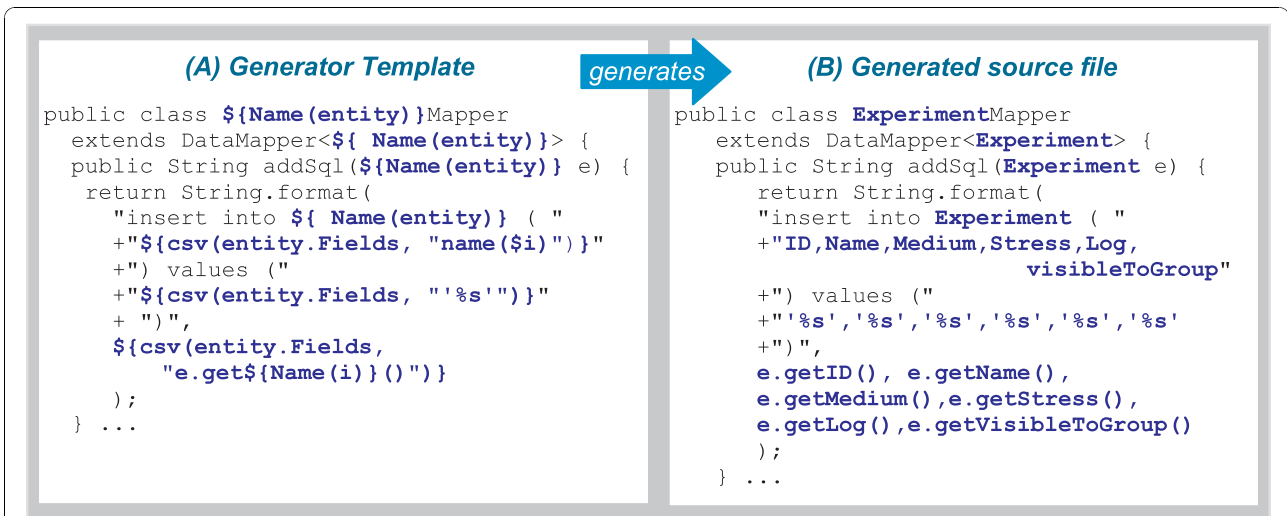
(A) Generator Template

public class ${Name(entity)}Mapper
  extends DataMapper<${ Name(entity)}> {
  public String addSql(${Name(entity)} e) {
   return String.format(
    "insert into ${ Name(entity)} ( "
    +"${csv(entity.Fields, "name($i)")}"
    +") values ("
    +"${csv(entity.Fields, "'%s'")}"
    + ")",
    ${csv(entity.Fields,
      "e.get${Name(i)}()")}
    );
  } ...

generates

(B) Generated source file

public class ExperimentMapper
  extends DataMapper<Experiment> {
  public String addSql(Experiment e) {
    return String.format(
    "insert into Experiment ( "
    +"ID,Name,Medium,Stress,Log,
        visibleToGroup"
    +") values ("
    +"'%s','%s','%s','%s','%s','%s'
    +")",
    e.getID(), e.getName(),
    e.getMedium(),e.getStress(),
    e.getLog(),e.getVisibleToGroup()
    );
  } ...